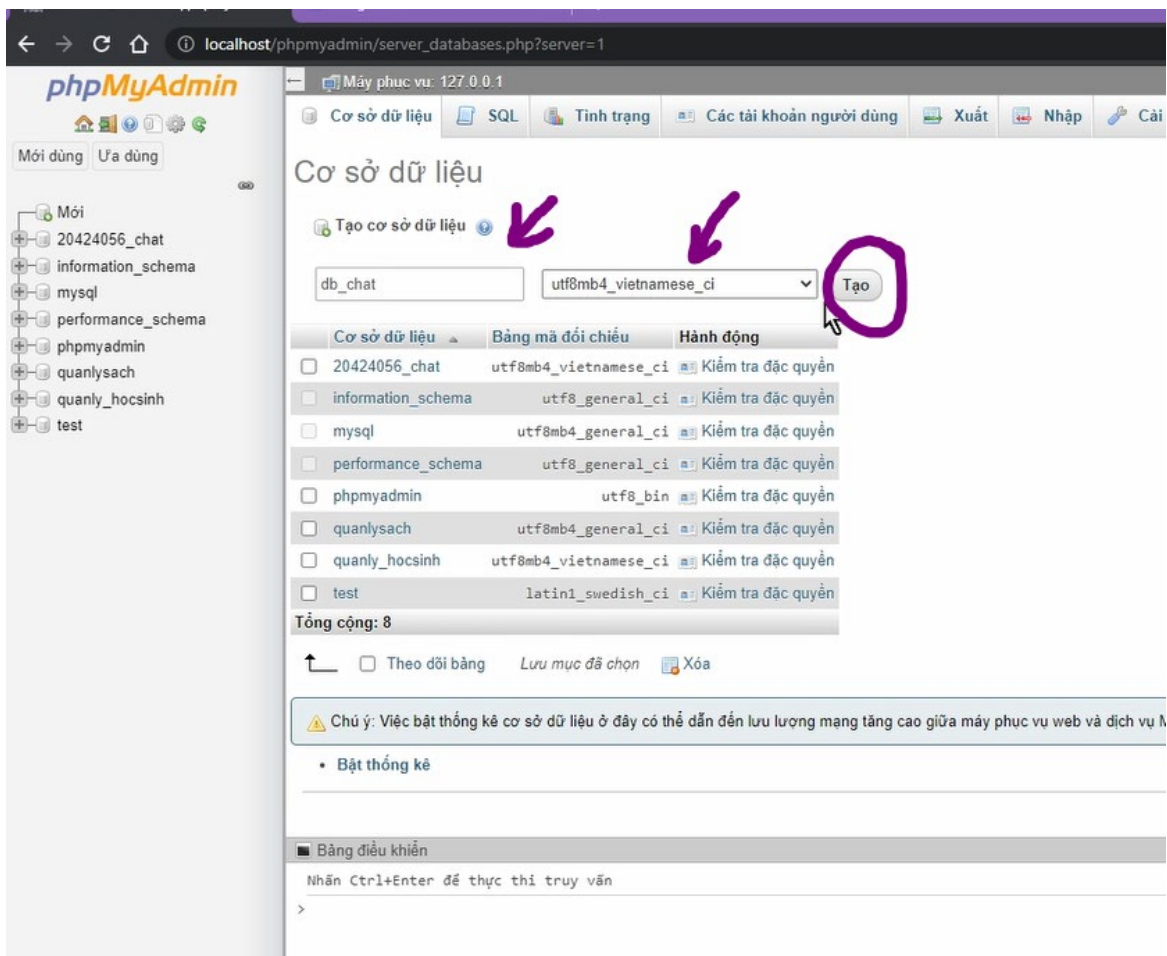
localhost/phpmyadmin/server_databases.php?server=1

phpMyAdmin

Mới dùng Ưa dùng

Mới
20424056_chat
information_schema
mysql
performance_schema
phpmyadmin
quanlysach
quanly_hocsinh
test

Máy phục vụ: 127.0.0.1

Cơ sở dữ liệu SQL Tình trạng Các tài khoản người dùng Xuất Nhập Cài

Cơ sở dữ liệu

Tạo cơ sở dữ liệu

db_chat utf8mb4_vietnamese_ci Tạo

| Cơ sở dữ liệu | Bảng mã đối chiếu | Hành động |
|---|---|---|
| 20424056_chat | utf8mb4_vietnamese_ci | Kiểm tra đặc quyền |
| information_schema | utf8_general_ci | Kiểm tra đặc quyền |
| mysql | utf8mb4_general_ci | Kiểm tra đặc quyền |
| performance_schema | utf8_general_ci | Kiểm tra đặc quyền |
| phpmyadmin | utf8_bin | Kiểm tra đặc quyền |
| quanlysach | utf8mb4_general_ci | Kiểm tra đặc quyền |
| quanly_hocsinh | utf8mb4_vietnamese_ci | Kiểm tra đặc quyền |
| test | latin1_swedish_ci | Kiểm tra đặc quyền |

Tổng cộng: 8

Theo dõi bảng Lưu mục đã chọn Xóa

Chú ý: Việc bật thống kê cơ sở dữ liệu ở đây có thể dẫn đến lưu lượng mạng tăng cao giữa máy phục vụ web và dịch vụ M

• Bật thống kê

Bảng điều khiển

Nhấn Ctrl+Enter để thực thi truy vấn

>